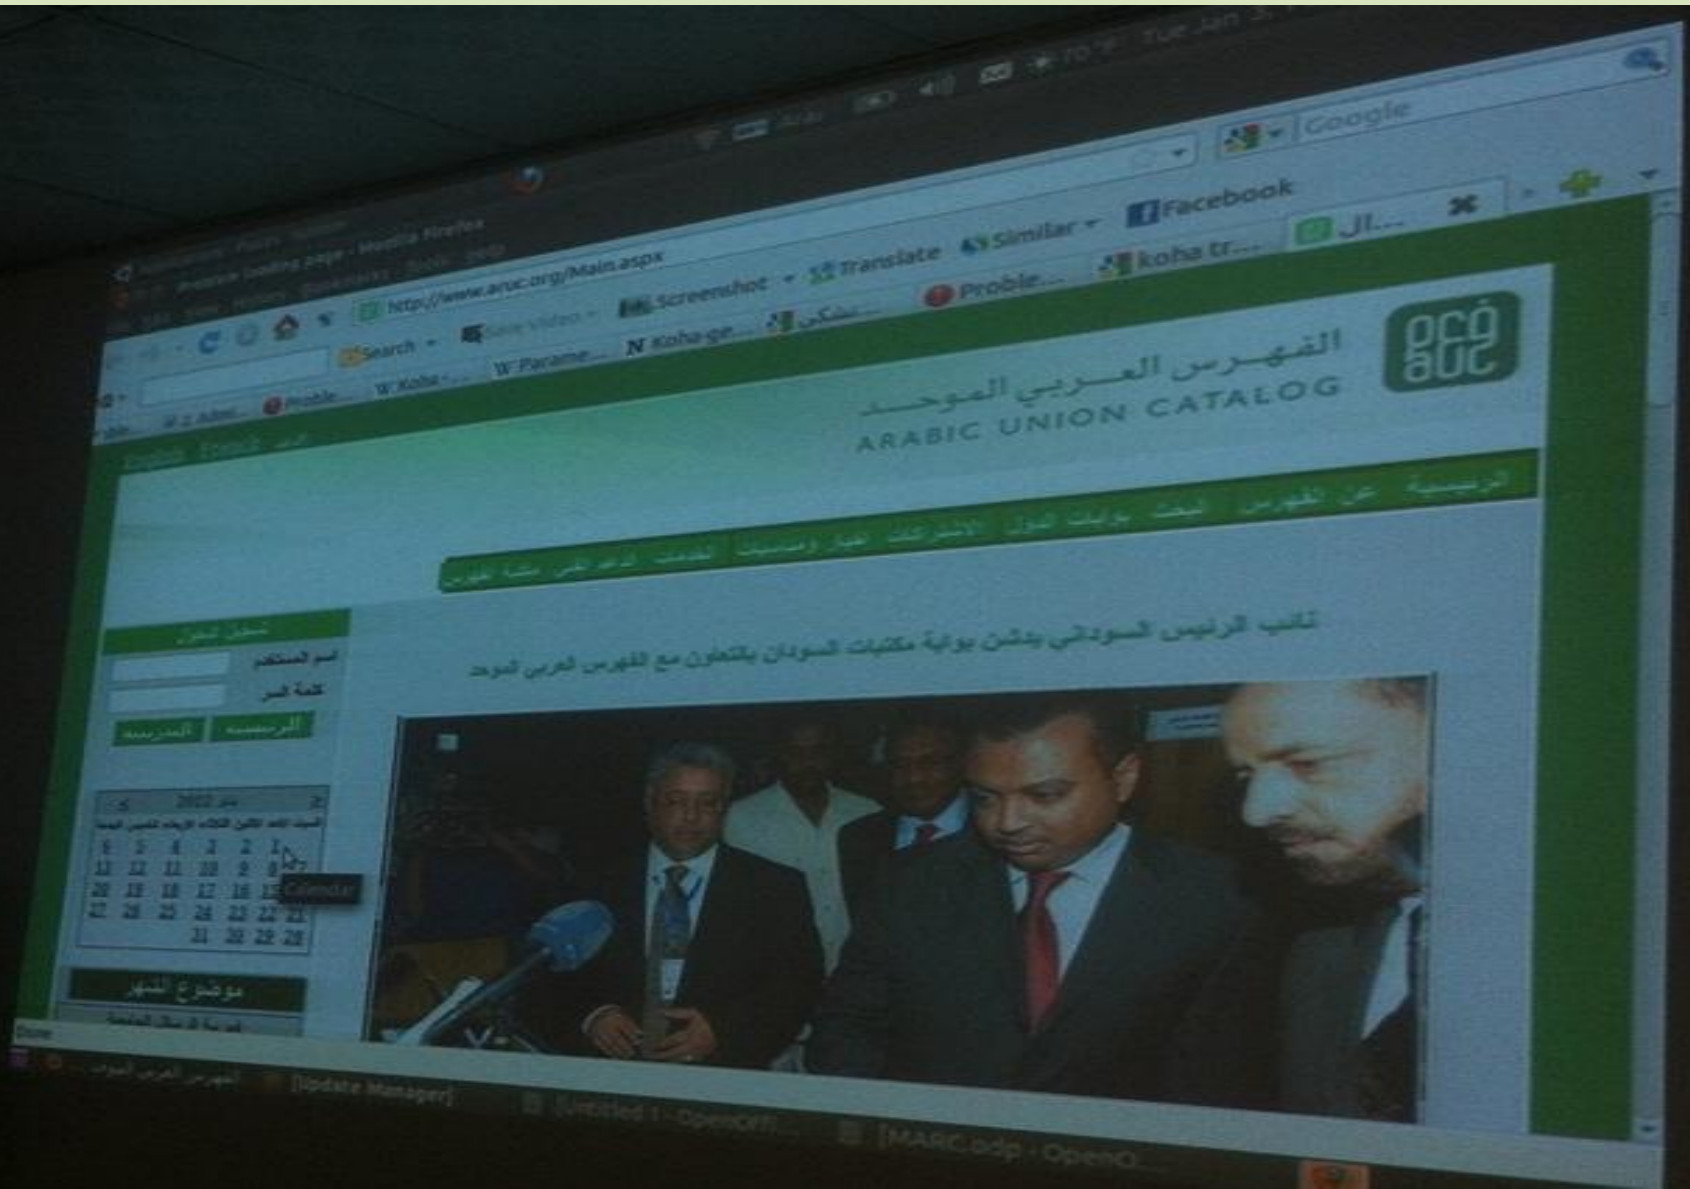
Applications Places System
Problem loading page - Mozilla Firefox
File Edit View History Bookmarks Tools Help
Tue Jan 3
http://www.aruc.org/Main.aspx
Google
Search
Screenshot
Translate
Similar
Facebook
Proble...
koha tr...
JI...
Save Video
Koha-ge...
تشكي...
W Parame...
W Koha
Proble...
W 2 Admi...
القهرس العربي الموحد
ARABIC UNION CATALOG
aruc
English French
الرئيسية عن الفهرس البحث بوابات الدول الاشتراكات أخبار ومستجدات الخدمات الدعم الفني مكتبة الفهرس
نائب الرئيس السوداني يدشن بوابة مكتبات السودان بالتعاون مع الفهرس العربي الموحد
تسجيل الدخول
اسم المستخدم
كلمة السر
الرئيسية
المدرجة
يناير 2012
السبت الأحد الاثنين الثلاثاء الأربعاء الخميس الجمعة
1 2 3 4 5 6
8 9 10 11 12 13
15 16 17 18 19 20
21 22 23 24 25 26 27
28 29 30 31
Calendar
موضوع الشهر
Done
الفهرس العربي الموحد
[Update Manager]
[Untitled 1 - OpenOffi...
[MARC.odp - OpenO...